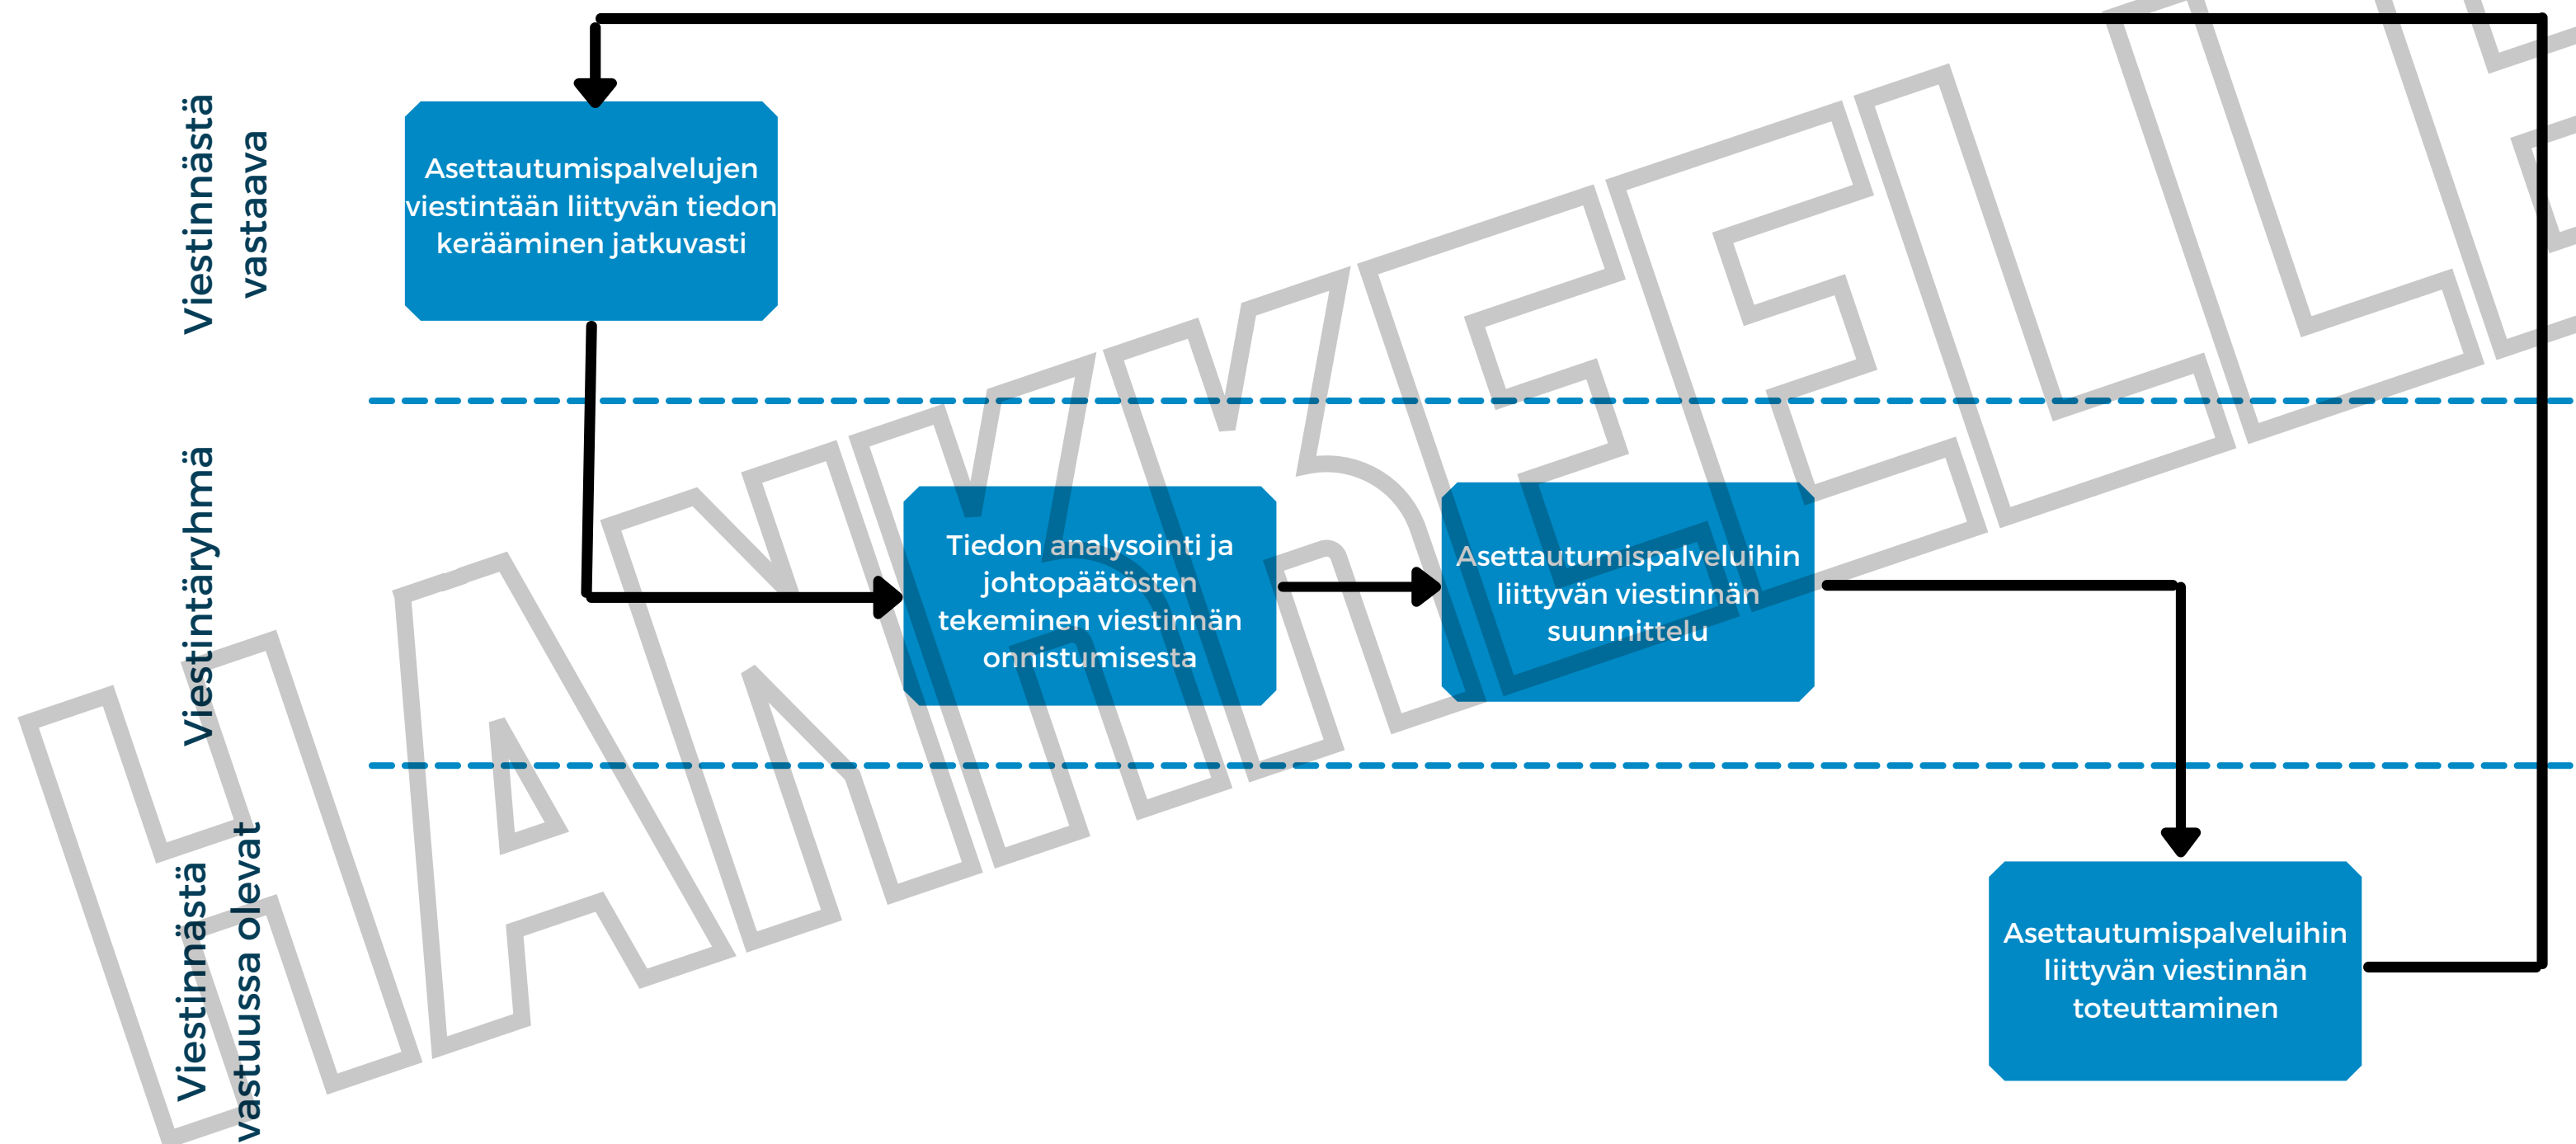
Viestinnästä vastaava

Asettautumispalvelujen viestintään liittyvän tiedon kerääminen jatkuvasti

Viestintäryhmä

Tiedon analysointi ja johtopäätösten tekeminen viestinnän onnistumisesta

Asettautumispalveluihin liittyvän viestinnän suunnittelu

Viestinnästä vastuussa olevat

Asettautumispalveluihin liittyvän viestinnän toteuttaminen

HANKKEELLE